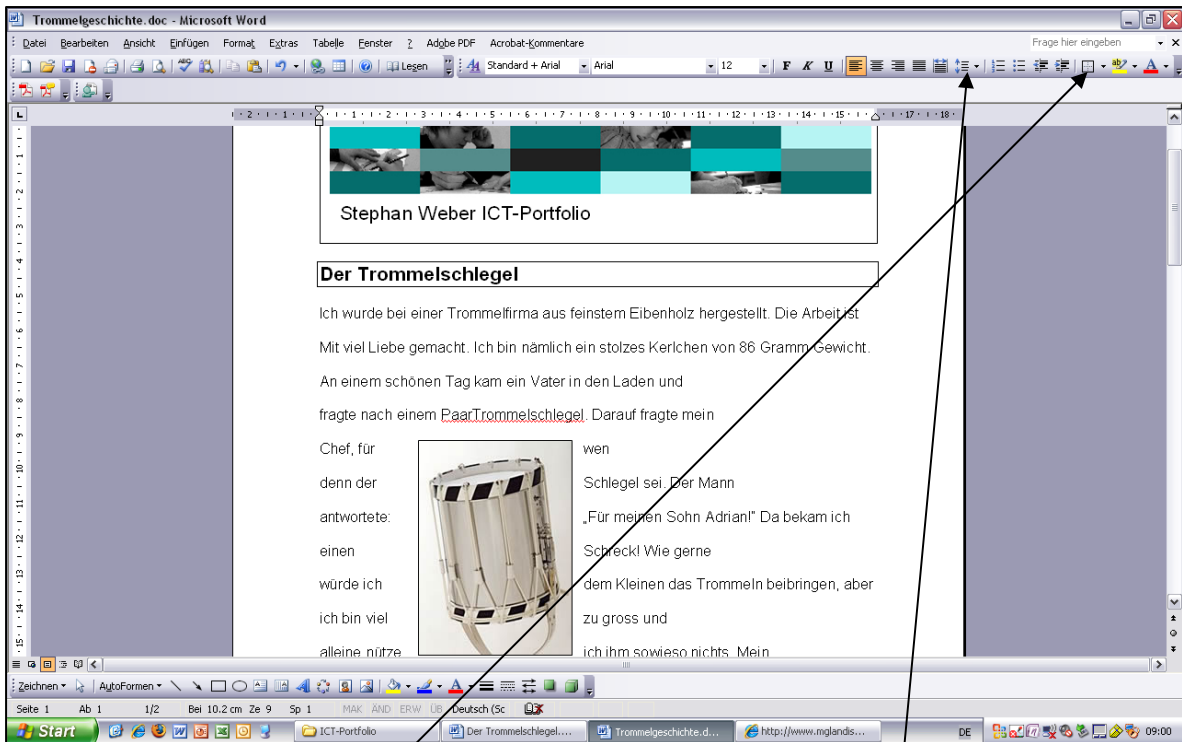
Trommelgeschichte.doc - Microsoft Word

Datei Bearbeiten Ansicht Einfügen Format Extras Tabelle Fenster ? Adobe PDF Acrobat-Kommentare

Frage hier eingeben

Lesen Standard + Arial Arial 12 F K U

Zeichnen AutoFormen

Stephan Weber ICT-Portfolio

Der Trommelschlegel

Ich wurde bei einer Trommelfirma aus feinstem Eibenholz hergestellt. Die Arbeit ist

Mit viel Liebe gemacht. Ich bin nämlich ein stolzes Kerlchen von 86 Gramm Gewicht.

An einem schönen Tag kam ein Vater in den Laden und

fragte nach einem PaarTrommelschlegel. Darauf fragte mein

Chef, für wen

denn der Schlegel sei. Der Mann

antwortete: „Für meinen Sohn Adrian!" Da bekam ich

einen Schreck! Wie gerne

würde ich dem Kleinen das Trommeln beibringen, aber

ich bin viel zu gross und

alleine nütze ich ihm sowieso nichts. Mein

Seite 1 Ab 1 1/2 Bei 10.2 cm Ze 9 Sp 1 MAK ÄND ERW ÜB Deutsch (Sc

Start ICT-Portfolio Der Trommelschlegel.... Trommelgeschichte.d... http://www.mglandis... DE 09:00